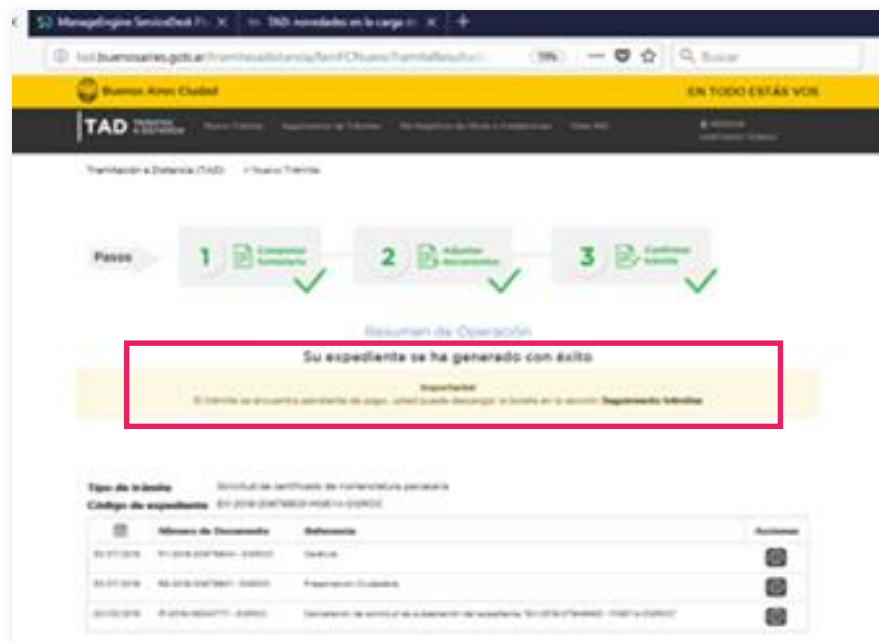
ManageEngine ServiceDesk Pl
TAD: novedades en la carga d
+
tad.buenosaires.gob.ar/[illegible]
Buscar
Buenos Aires Ciudad
EN TODO ESTÁS VOS
TAD
Nuevo Trámite
Seguimiento de Trámites
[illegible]
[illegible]
Tramitación a Distancia (TAD) > Nuevo Trámite
Pasos
1 Completar formulario
2 Adjuntar documentos
3 Confirmar trámite
Resumen de Operación
Su expediente se ha generado con éxito
Importante!
El trámite se encuentra pendiente de pago, usted puede descargar la boleta en la sección Seguimiento trámites
Tipo de trámite
Solicitud de certificado de nomenclatura parcelaria
Código de expediente
EX-2018-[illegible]
| | Número de Documento | Referencia | Acciones |
|---|---|---|---|
| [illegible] | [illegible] | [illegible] | |
| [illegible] | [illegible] | Presentación Ciudadana | |
| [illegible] | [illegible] | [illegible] | |